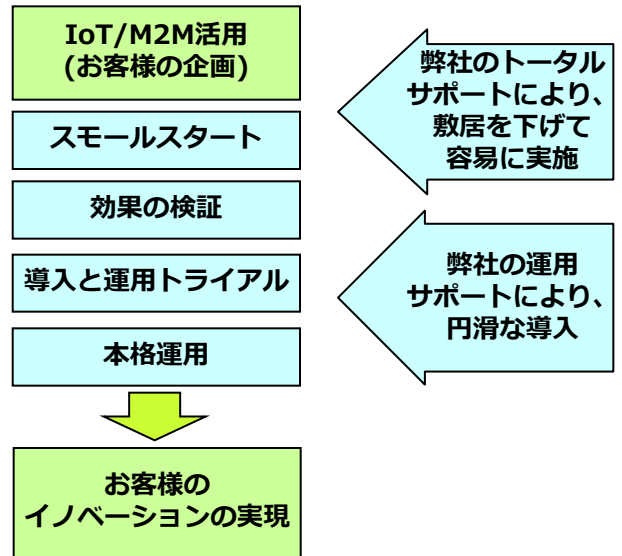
IoT/M2M活用
(お客様の企画)

スモールスタート

効果の検証

導入と運用トライアル

本格運用

お客様の
イノベーションの実現

弊社のトータル
サポートにより、
敷居を下げて
容易に実施

弊社の運用
サポートにより、
円滑な導入